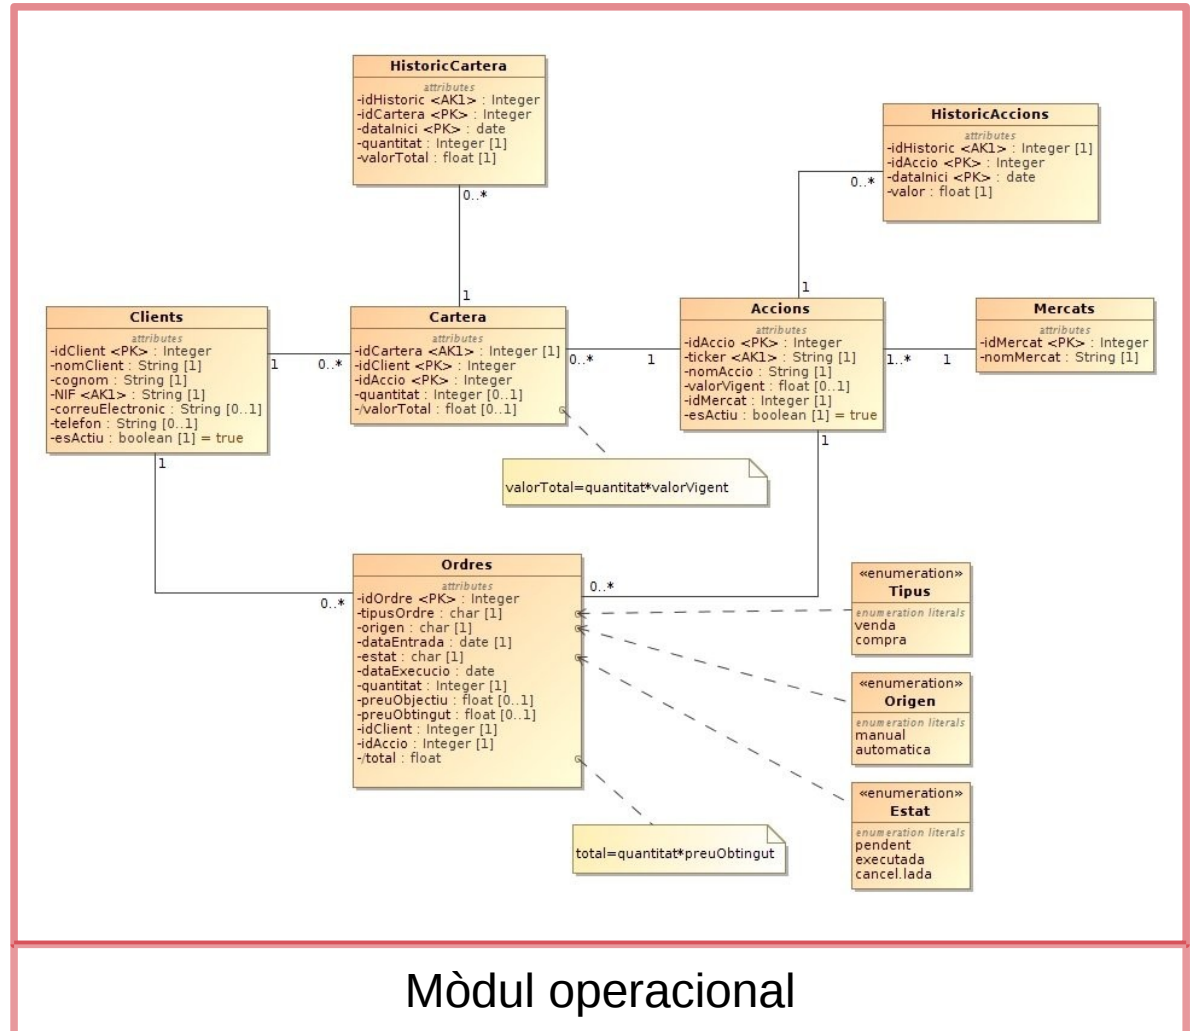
HistoricCartera
attributes
-idHistoric <AK1> : Integer
-idCartera <PK> : Integer
-dataInici <PK> : date
-quantitat : Integer [1]
-valorTotal : float [1]

0..*

1

HistoricAccions
attributes
-idHistoric <AK1> : Integer [1]
-idAccio <PK> : Integer
-dataInici <PK> : date
-valor : float [1]

0..*

1

Clients
attributes
-idClient <PK> : Integer
-nomClient : String [1]
-cognom : String [1]
-NIF <AK1> : String [1]
-correuElectronic : String [0..1]
-telefon : String [0..1]
-esActiu : boolean [1] = true

1 0..*

Cartera
attributes
-idCartera <AK1> : Integer [1]
-idClient <PK> : Integer
-idAccio <PK> : Integer
-quantitat : Integer [0..1]
-/valorTotal : float [0..1]

0..* 1

Accions
attributes
-idAccio <PK> : Integer
-ticker <AK1> : String [1]
-nomAccio : String [1]
-valorVigent : float [0..1]
-idMercat : Integer [1]
-esActiu : boolean [1] = true

1..* 1

Mercats
attributes
-idMercat <PK> : Integer
-nomMercat : String [1]

valorTotal=quantitat*valorVigent

1

1

Ordres
attributes
-idOrdre <PK> : Integer
-tipusOrdre : char [1]
-origen : char [1]
-dataEntrada : date [1]
-estat : char [1]
-dataExecucio : date
-quantitat : Integer [1]
-preuObjectiu : float [0..1]
-preuObtingut : float [0..1]
-idClient : Integer [1]
-idAccio : Integer [1]
-/total : float

0..*

0..*

«enumeration»
Tipus
enumeration literals
venda
compra

«enumeration»
Origen
enumeration literals
manual
automatica

«enumeration»
Estat
enumeration literals
pendent
executada
cancel.lada

total=quantitat*preuObtingut

Mòdul operacional